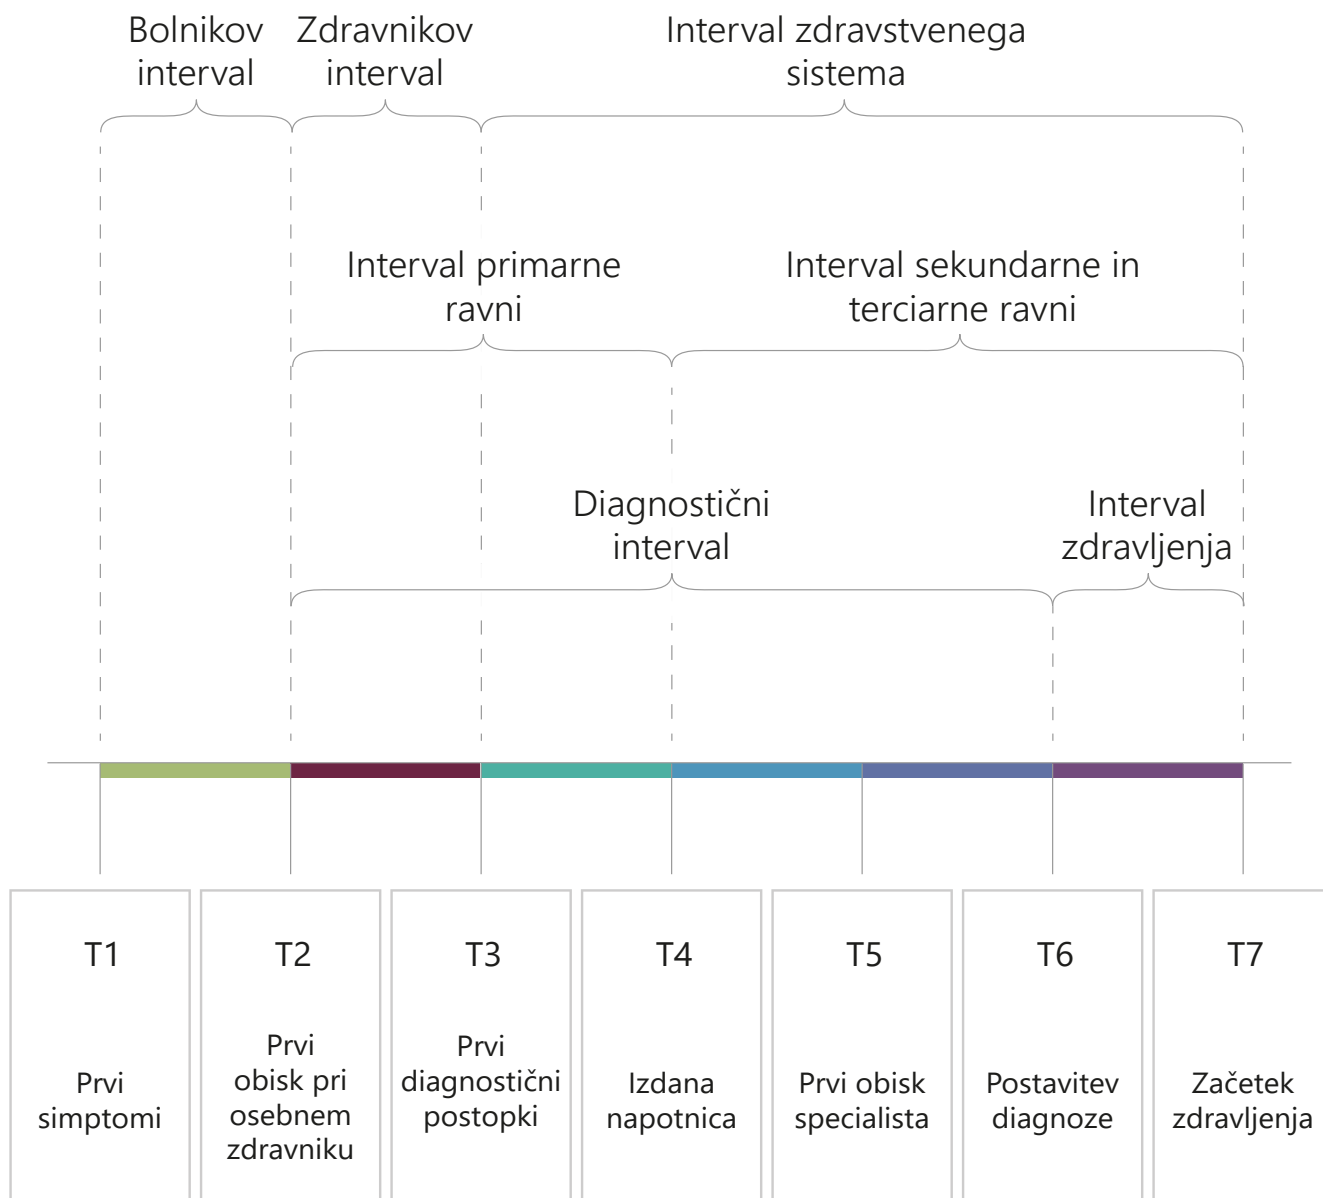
Bolnikov interval

Zdravnikov interval

Interval zdravstvenega sistema

Interval primarne ravni

Interval sekundarne in terciarne ravni

Diagnostični interval

Interval zdravljenja

T1

Prvi simptomi

T2

Prvi obisk pri osebnem zdravniku

T3

Prvi diagnostični postopki

T4

Izdana napotnica

T5

Prvi obisk specialista

T6

Postavitev diagnoze

T7

Začetek zdravljenja